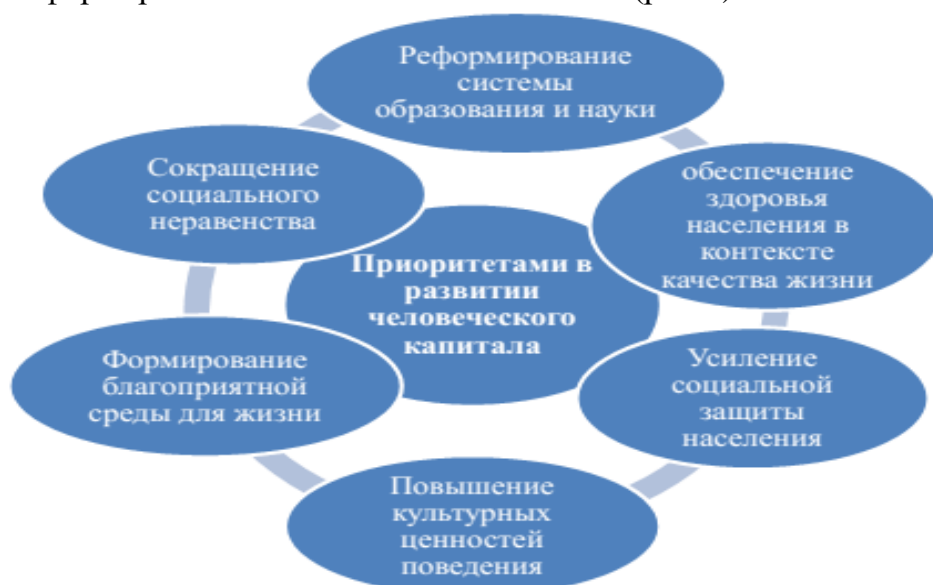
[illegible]

Реформирование системы образования и науки

обеспечение здоровья населения в контексте качества жизни

Усиление социальной защиты населения

Повышение культурных ценностей поведения

Формирование благоприятной среды для жизни

Сокращение социального неравенства

Приоритетами в развитии человеческого капитала